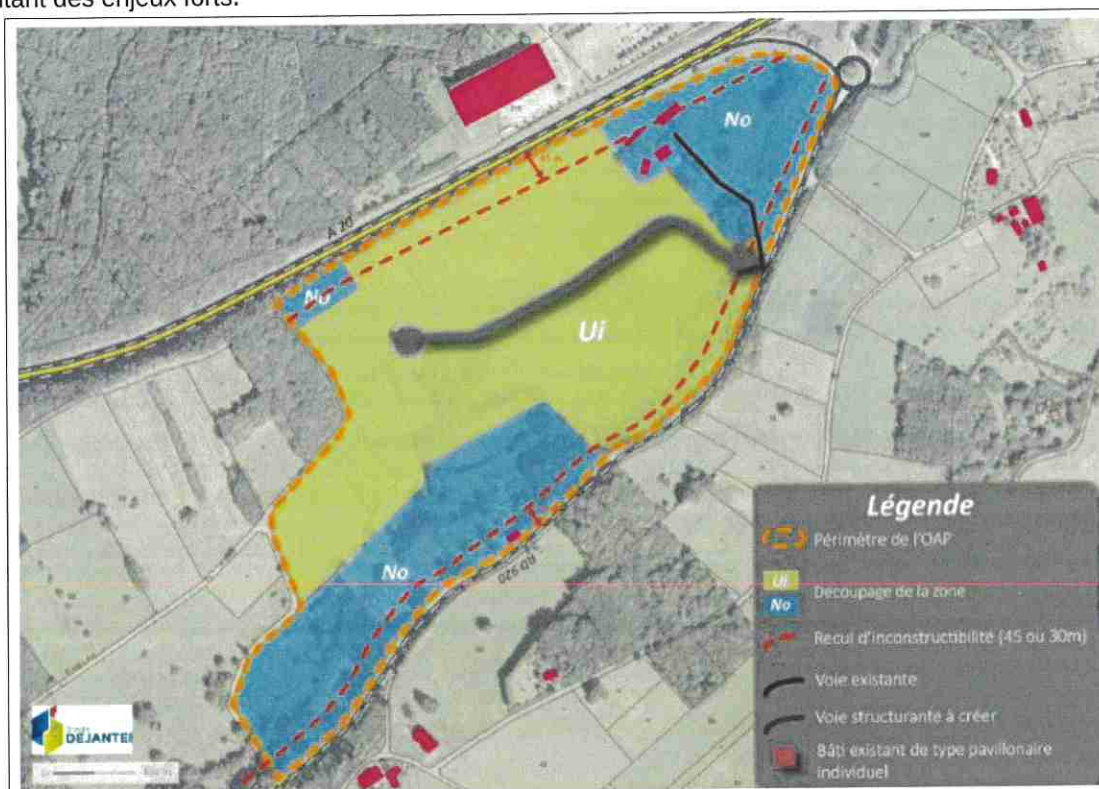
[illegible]tant des enjeux forts.

No

No

Ui

No

A 20

RD 920

45 m

Légende

Périmètre de l'OAP

Ui
No
Découpage de la zone

Recul d'inconstructibilité (45 ou 30m)

Voie existante

Voie structurante à créer

Bâti existant de type pavillonaire individuel

DEJANTE